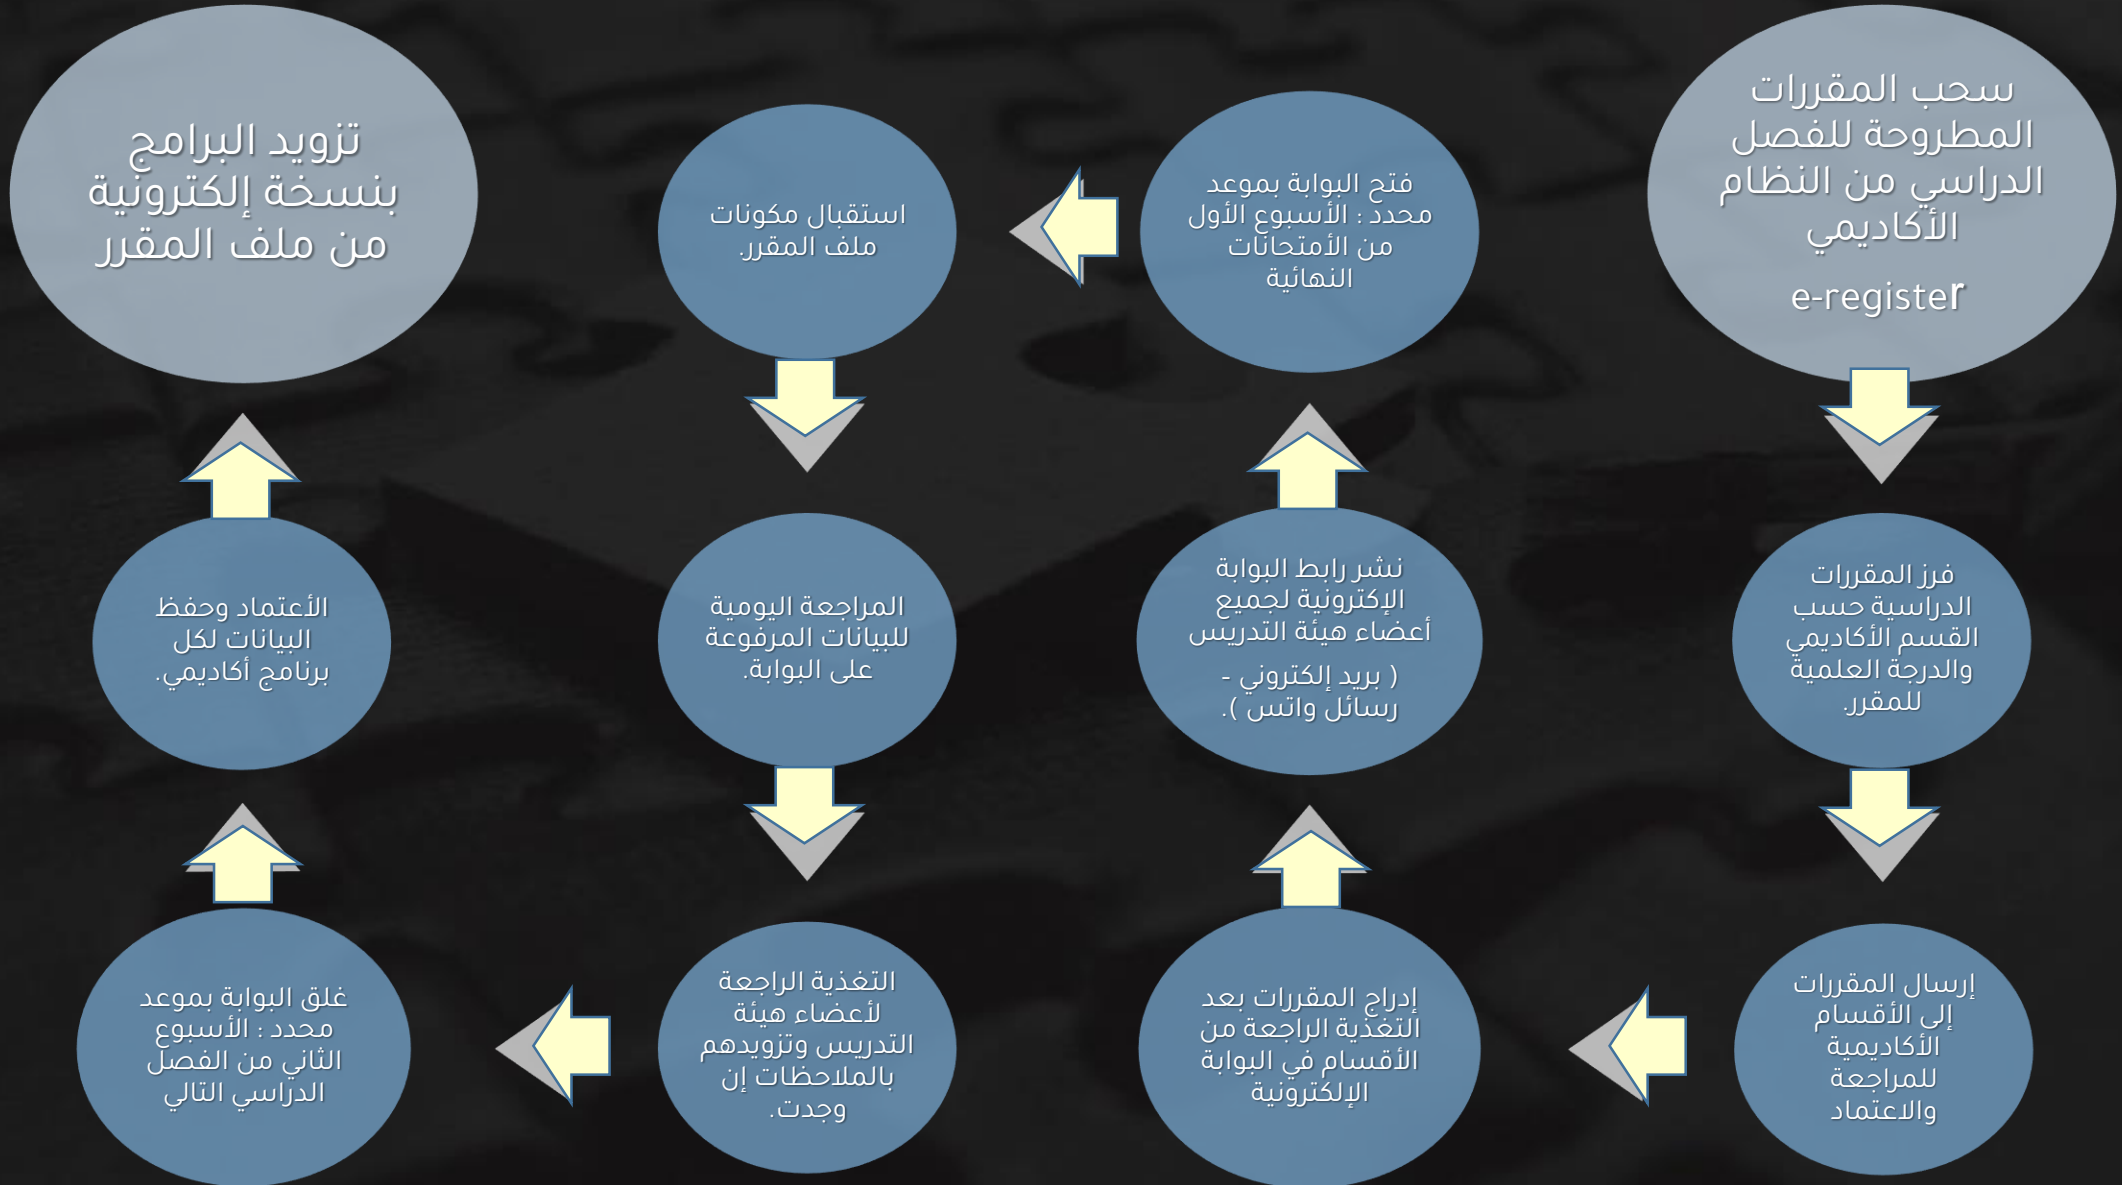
سحب المقررات المطروحة للفصل الدراسي من النظام الأكاديمي

e-register

فرز المقررات الدراسية حسب القسم الأكاديمي والدرجة العلمية للمقرر.

إرسال المقررات إلى الأقسام الأكاديمية للمراجعة والاعتماد

إدراج المقررات بعد التغذية الراجعة من الأقسام في البوابة الإلكترونية

نشر رابط البوابة الإلكترونية لجميع أعضاء هيئة التدريس

( بريد إلكتروني - رسائل واتس ).

فتح البوابة بموعد محدد : الأسبوع الأول من الأمتحانات النهائية

استقبال مكونات ملف المقرر.

المراجعة اليومية للبيانات المرفوعة على البوابة.

التغذية الراجعة لأعضاء هيئة التدريس وتزويدهم بالملاحظات إن وجدت.

غلق البوابة بموعد محدد : الأسبوع الثاني من الفصل الدراسي التالي

الأعتماد وحفظ البيانات لكل برنامج أكاديمي.

تزويد البرامج بنسخة إلكترونية من ملف المقرر